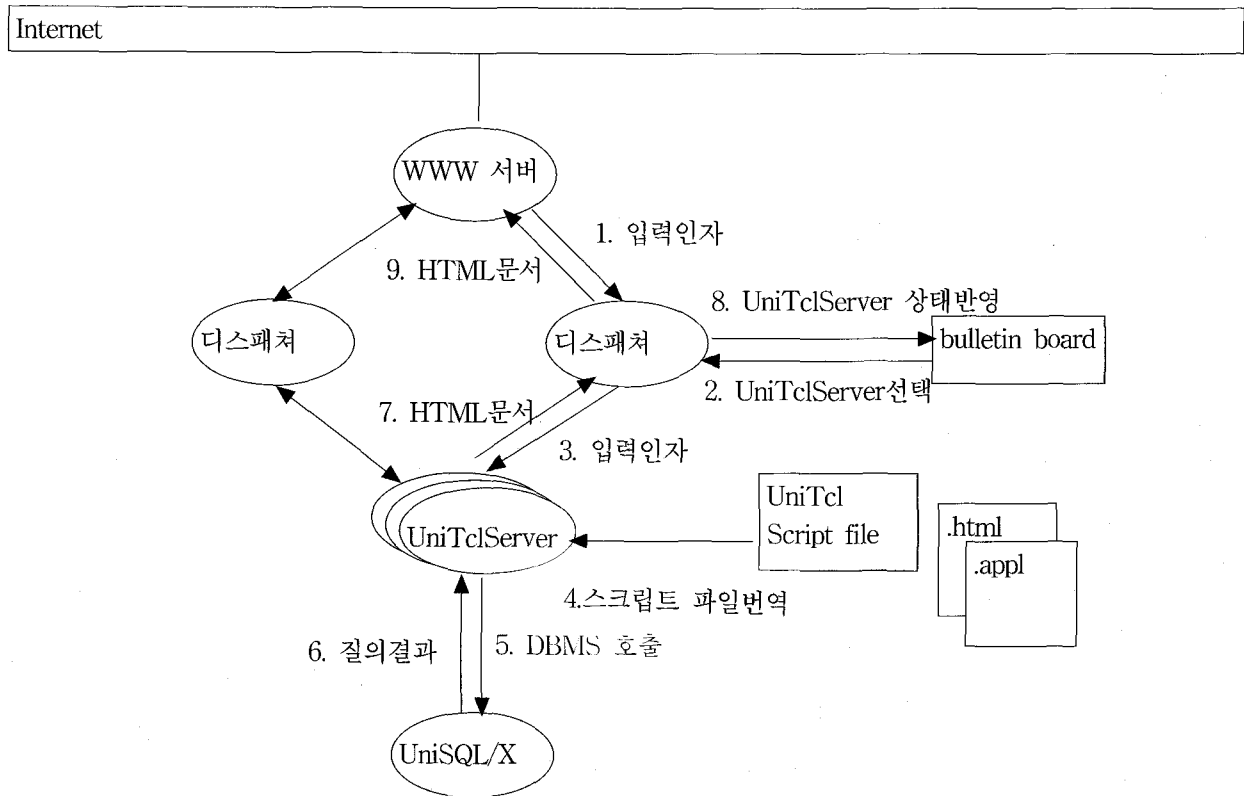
Internet

WWW 서버

1. 입력인자

9. HTML문서

8. UniTclServer 상태반영

디스패쳐

디스패쳐

bulletin board

2. UniTclServer선택

7. HTML문서

3. 입력인자

UniTcl
Script file

.html

.appl

UniTclServer

4.스크립트 파일번역

6. 질의결과

5. DBMS 호출

UniSQL/X